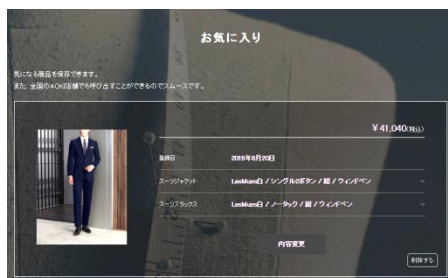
お気に入り

気になる商品を保存できます。
また、全国のAOKI店舗でも呼び出すことができるのでスムーズです。

¥41,040(税込)

登録日 2019年6月20日

スーツジャケット LesMues白 / シングル2ボタン / 紺 / ウィンドペン

スーツスラックス LesMues白 / ノータック / 紺 / ウィンドペン

内容変更

削除する